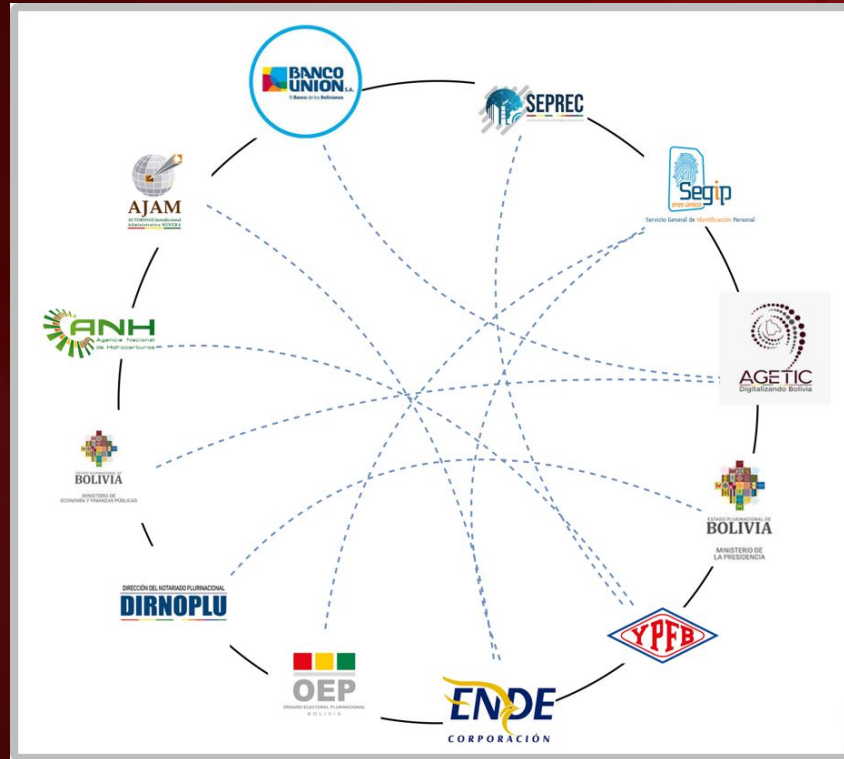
BANCO UNION S.A.
El Banco de los Bolivianos

SEPREC

Segip
Servicio General de Identificación Personal

AGETIC
Digitalizando Bolivia

ESTADO PLURINACIONAL DE
BOLIVIA
MINISTERIO DE
LA PRESIDENCIA

YPFB

ENDE
CORPORACIÓN

OEP
ÓRGANO ELECTORAL PLURINACIONAL
BOLIVIA

DIRECCIÓN DEL NOTARIADO PLURINACIONAL
DIRNOPLU

BOLIVIA
MINISTERIO DE
ECONOMÍA Y FINANZAS PÚBLICAS

ANH
Agencia Nacional de Hidrocarburos

AJAM
AUTORIDAD Jurisdiccional Administrativa MINERA